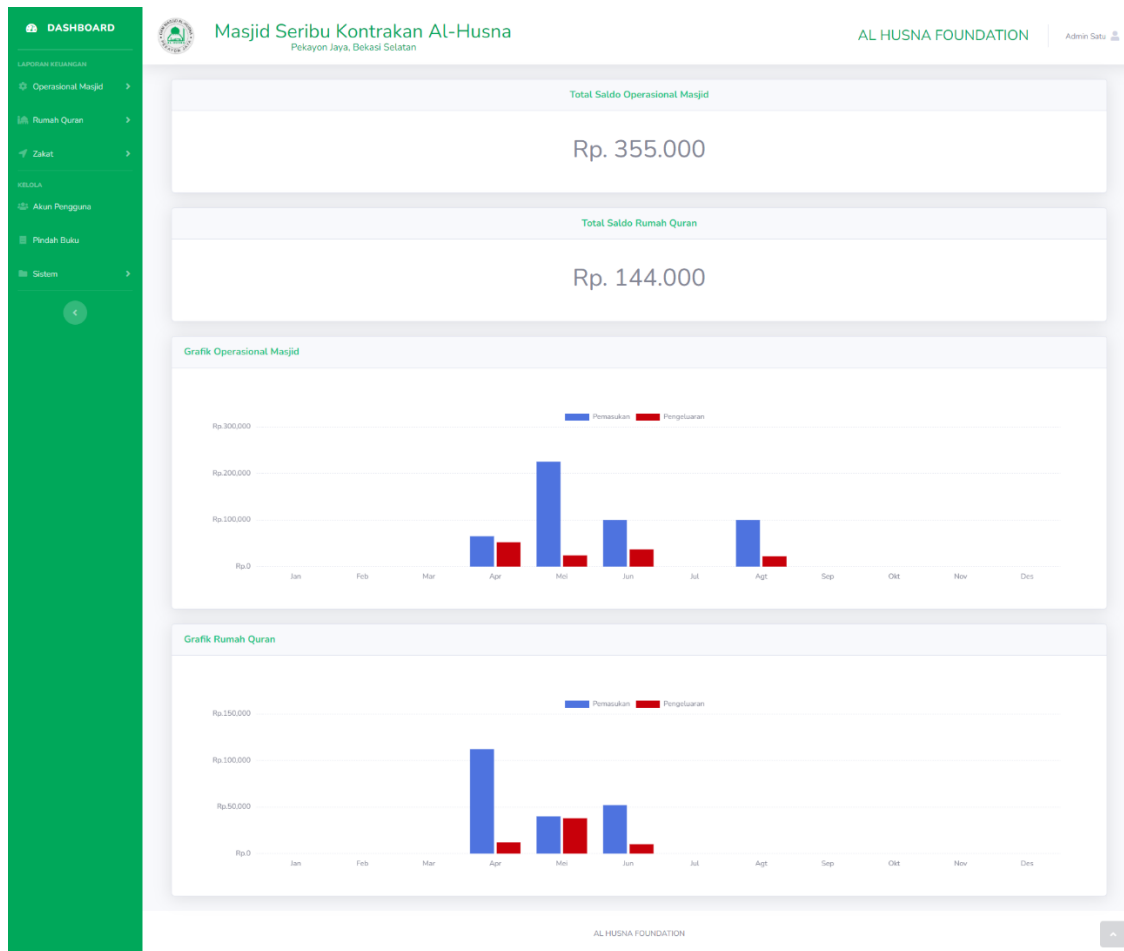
DASHBOARD

LAPORAN KEUANGAN

Operasional Masjid

Rumah Quran

Zakat

KELOLA

Akun Pengguna

Pindah Buku

Sistem

Masjid Seribu Kontrakan Al-Husna
Pekayon Jaya, Bekasi Selatan

AL HUSNA FOUNDATION

Admin Satu

Total Saldo Operasional Masjid

Rp. 355.000

Total Saldo Rumah Quran

Rp. 144.000

Grafik Operasional Masjid

Pemasukan Pengeluaran

Rp.300,000
Rp.200,000
Rp.100,000
Rp.0

Jan Feb Mar Apr Mei Jun Jul Agt Sep Okt Nov Des

Grafik Rumah Quran

Pemasukan Pengeluaran

Rp.150,000
Rp.100,000
Rp.50,000
Rp.0

Jan Feb Mar Apr Mei Jun Jul Agt Sep Okt Nov Des

AL HUSNA FOUNDATION